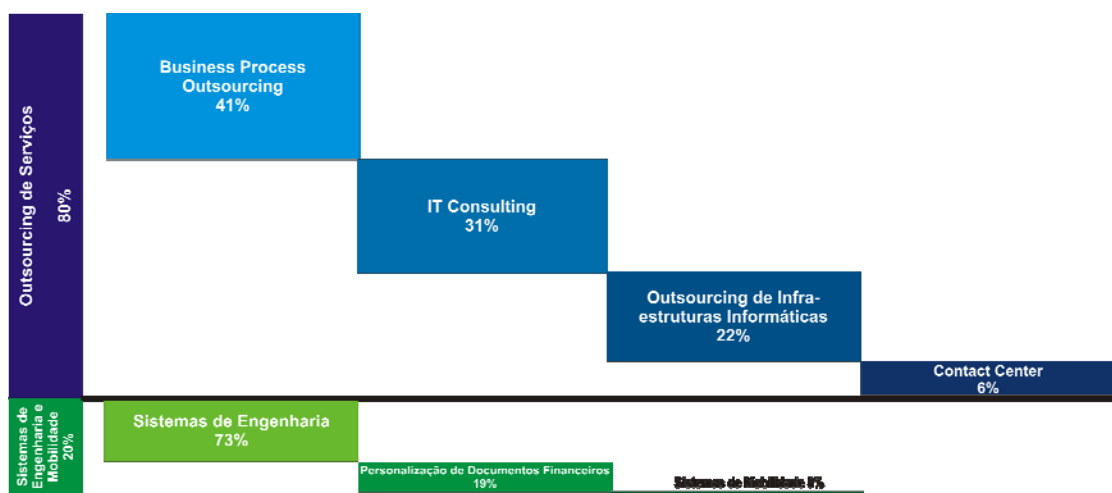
Outsourcing de Serviços
80%

Business Process Outsourcing
41%

IT Consulting
31%

Outsourcing de Infraestruturas Informáticas
22%

Contact Center
6%

Sistemas de Engenharia e Mobilidade
20%

Sistemas de Engenharia
73%

Personalização de Documentos Financeiros
19%

Sistemas de Mobilidade 8%